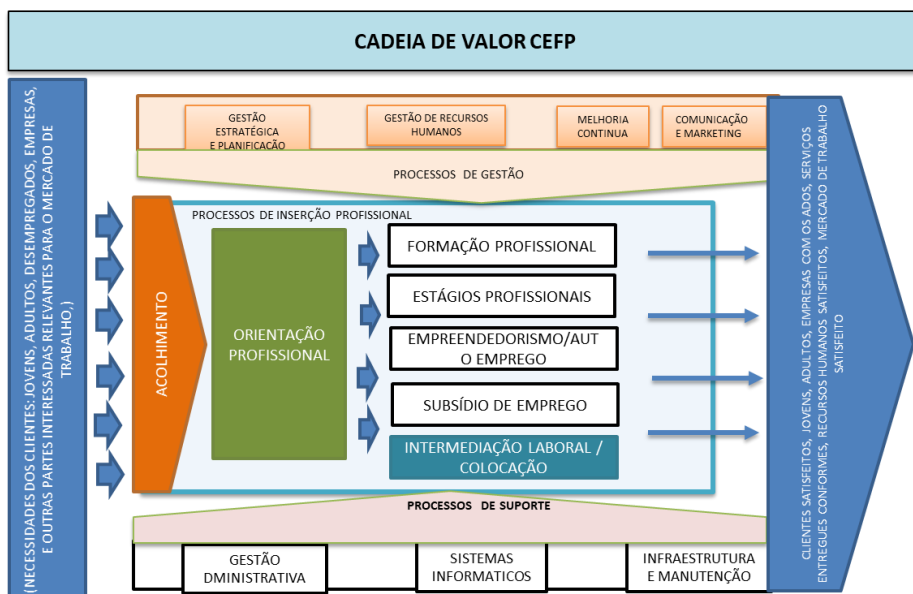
CADEIA DE VALOR CEFP

(NECESSIDADES DOS CLIENTES: JOVENS, ADULTOS, DESEMPREGADOS, EMPRESAS, E OUTRAS PARTES INTERESSADAS RELEVANTES PARA O MERCADO DE TRABALHO,)

GESTÃO ESTRATÉGICA E PLANIFICAÇÃO

GESTÃO DE RECURSOS HUMANOS

MELHORIA CONTINUA

COMUNICAÇÃO E MARKETING

PROCESSOS DE GESTÃO

PROCESSOS DE INSERÇÃO PROFISSIONAL

ACOLHIMENTO

ORIENTAÇÃO PROFISSIONAL

FORMAÇÃO PROFISSIONAL

ESTÁGIOS PROFISSIONAIS

EMPREENDEDORISMO/AUT O EMPREGO

SUBSÍDIO DE EMPREGO

INTERMEDIAÇÃO LABORAL / COLOCAÇÃO

PROCESSOS DE SUPORTE

GESTÃO DMINISTRATIVA

SISTEMAS INFORMATICOS

INFRAESTRUTURA E MANUTENÇÃO

CLIENTES SATISFEITOS, JOVENS, ADULTOS, EMPRESAS COM OS ADOS, SERVIÇOS ENTREGUES CONFORMES, RECURSOS HUMANOS SATISFEITOS, MERCADO DE TRABALHO SATISFEITO